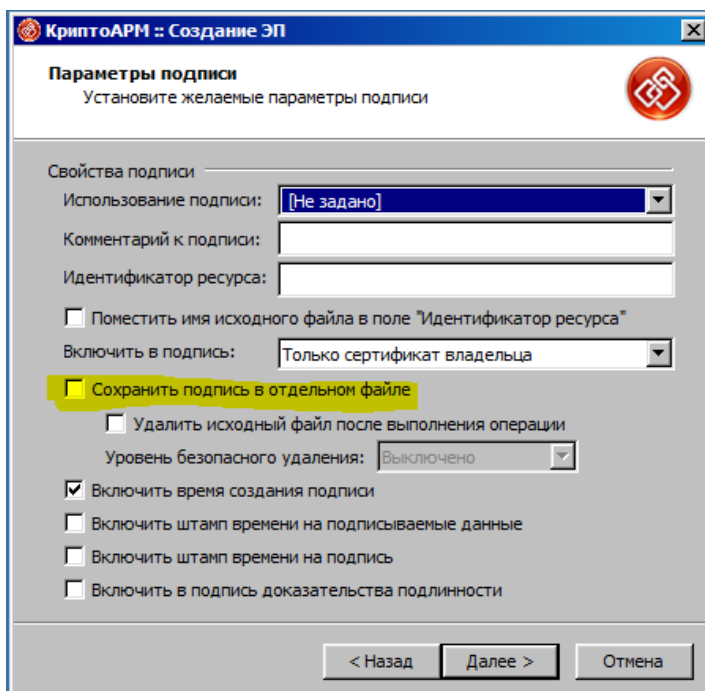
КриптоАРМ :: Создание ЭП

Параметры подписи
Установите желаемые параметры подписи

Свойства подписи
Использование подписи: [Не задано]
Комментарий к подписи:
Идентификатор ресурса:
Поместить имя исходного файла в поле "Идентификатор ресурса"
Включить в подпись: Только сертификат владельца
Сохранить подпись в отдельном файле
Удалить исходный файл после выполнения операции
Уровень безопасного удаления: Выключено
Включить время создания подписи
Включить штамп времени на подписываемые данные
Включить штамп времени на подпись
Включить в подпись доказательства подлинности

< Назад Далее > Отмена